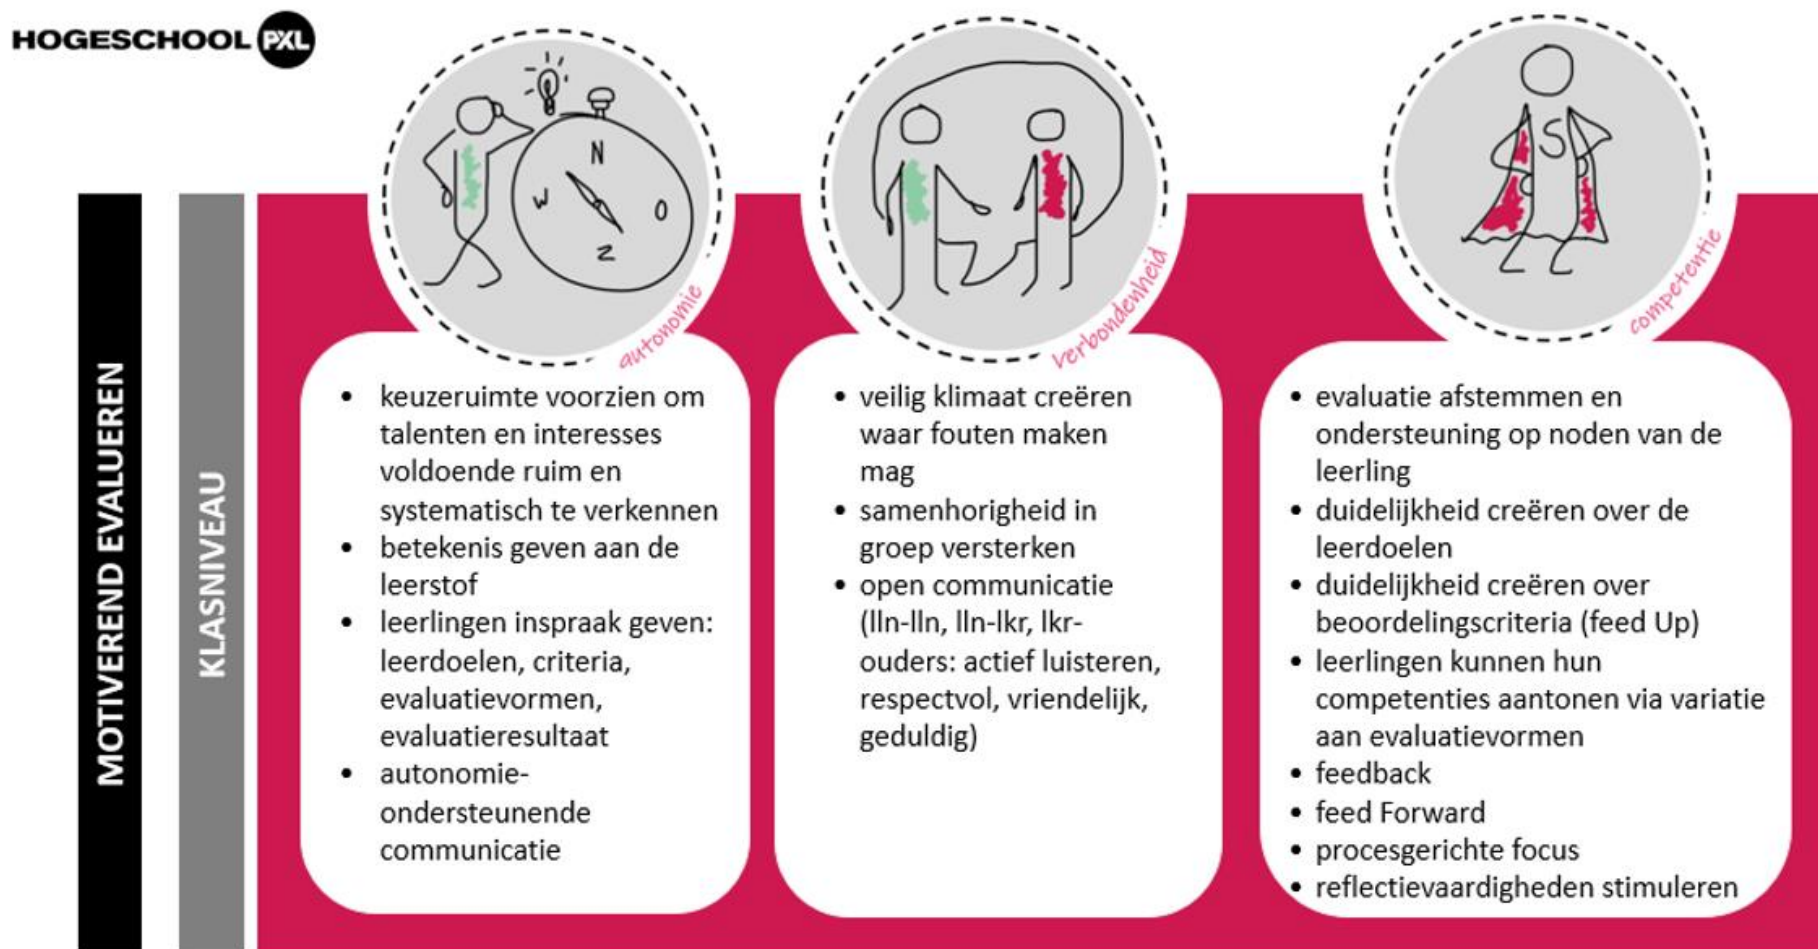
HOGESCHOOL PXL

MOTIVEREND EVALUEREN

KLASNIVEAU

N
W
O
Z

autonomie

verbondenheid

S

competentie

- keuzeruimte voorzien om talenten en interesses voldoende ruim en systematisch te verkennen
- betekenis geven aan de leerstof
- leerlingen inspraak geven: leerdoelen, criteria, evaluatievormen, evaluatieresultaat
- autonomie-ondersteunende communicatie

- veilig klimaat creëren waar fouten maken mag
- samenhorigheid in groep versterken
- open communicatie (lln-lln, lln-lkr, lkr-ouders: actief luisteren, respectvol, vriendelijk, geduldig)

- evaluatie afstemmen en ondersteuning op noden van de leerling
- duidelijkheid creëren over de leerdoelen
- duidelijkheid creëren over beoordelingscriteria (feed Up)
- leerlingen kunnen hun competenties aantonen via variatie aan evaluatievormen
- feedback
- feed Forward
- procesgerichte focus
- reflectievaardigheden stimuleren